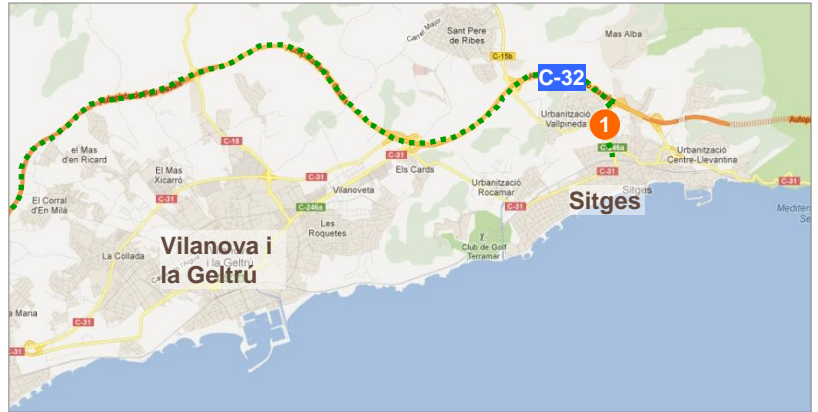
Sant Pere de Ribes

Carrer Major

Mas Alba

C-15b

C-32

1

Urbanització Vallpineda

Autop

Urbanització Centre-Llevantina

el Mas d'en Ricard

C-15

C-31

C-246a

El Mas Xicarró

C-31

Vilanoveta

Els Cards

Urbanització Rocamar

Sitges

Sitges

C-31

Mediterr Se

El Corral d'En Milà

C-246a

Les Roquetes

C-31

Club de Golf Terramar

La Collada

Vilanova i la Geltrú

i la Geltrú

a Maria

C-31

C-31